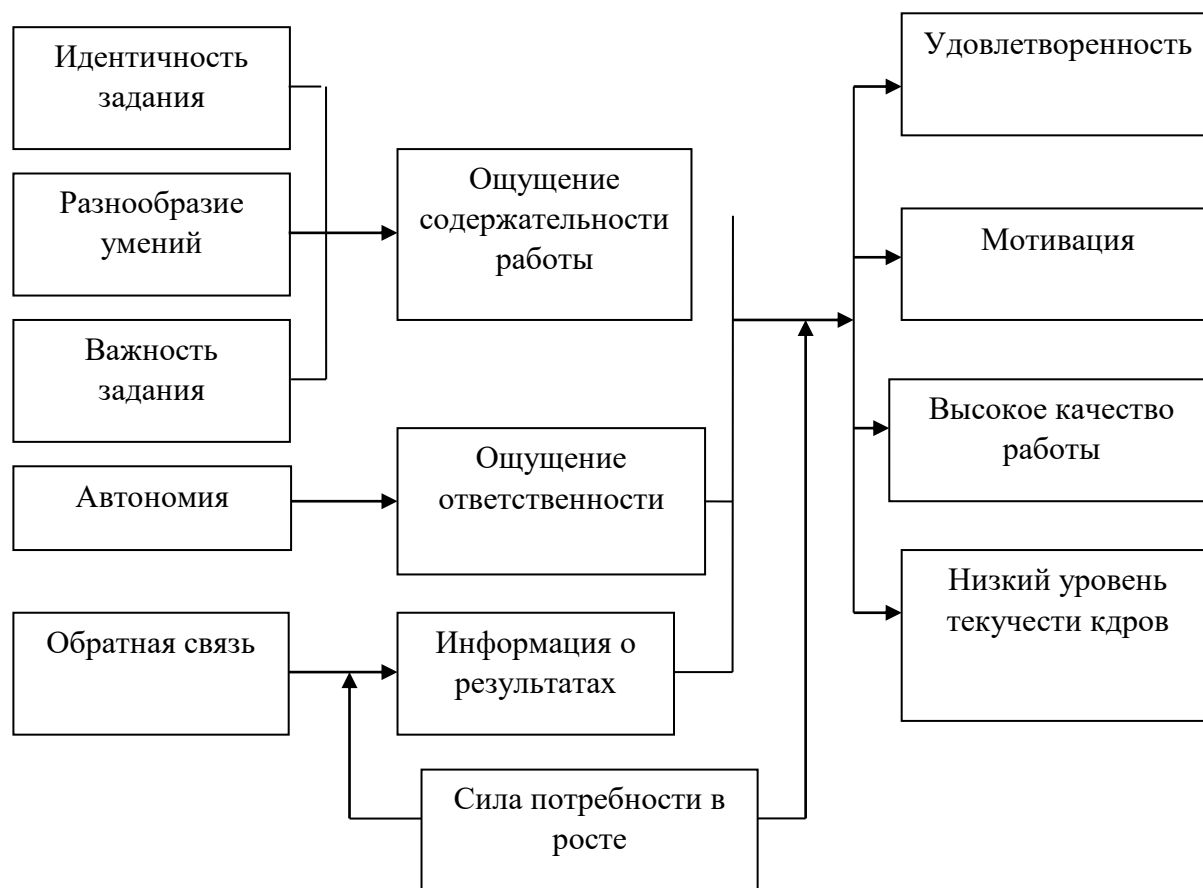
Идентичность задания

Разнообразие умений

Важность задания

Автономия

Обратная связь

Ощущение содержательности работы

Ощущение ответственности

Информация о результатах

Сила потребности в росте

Удовлетворенность

Мотивация

Высокое качество работы

Низкий уровень текучести кдров